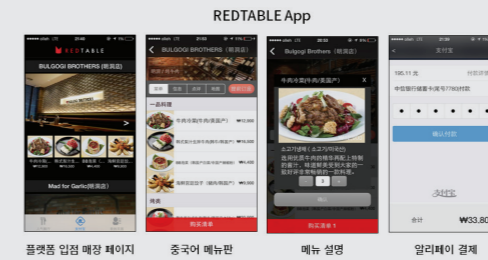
REDTABLE App

REDTABLE

BULGOGI BROTHERS (明洞店)

Mad for Garlic(明洞店)

BULGOGI BROTHERS (明洞店)

一品料理

₩13,000

购买清单

Bulgogi Brothers (明洞店)

牛肉烤肉(牛肉/美国产)

购买清单 1

支付宝

195.11 元

确认付款

支付宝

合计

₩33,80

플랫폼 입점 매장 페이지

중국어 메뉴판

메뉴 설명

알리페이 결제